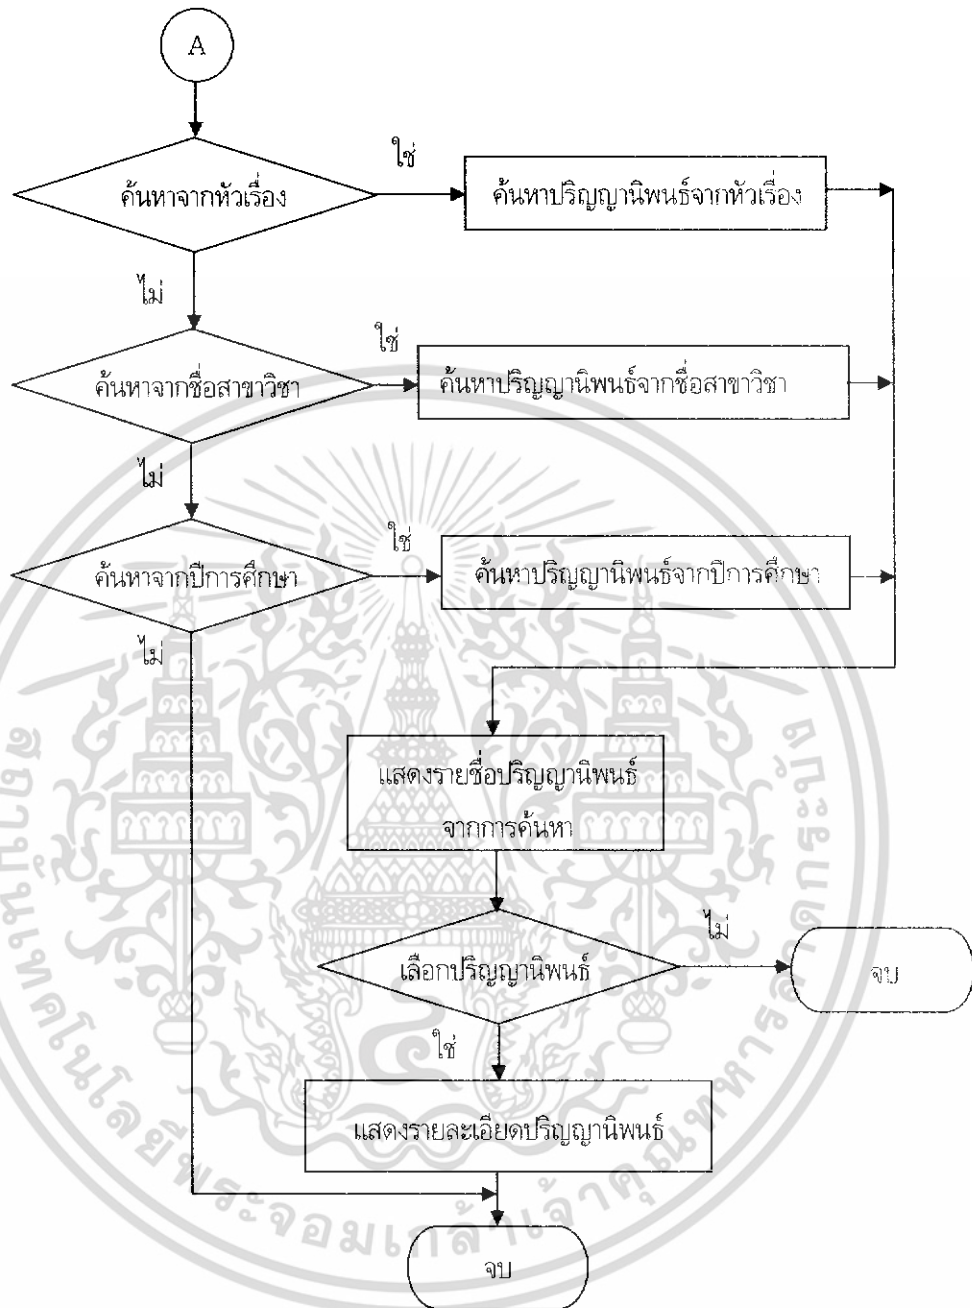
A

ค้นหาจากหัวเรื่อง

ใช่

ค้นหาปริญญานิพนธ์จากหัวเรื่อง

ไม่

ค้นหาจากชื่อสาขาวิชา

ใช่

ค้นหาปริญญานิพนธ์จากชื่อสาขาวิชา

ไม่

ค้นหาจากปีการศึกษา

ใช่

ค้นหาปริญญานิพนธ์จากปีการศึกษา

ไม่

แสดงรายชื่อปริญญานิพนธ์จากการค้นหา

เลือกปริญญานิพนธ์

ไม่

จบ

ใช่

แสดงรายละเอียดปริญญานิพนธ์

จบ

สถาบันเทคโนโลยีพระจอมเกล้าเจ้าคุณทหารลาดกระบัง